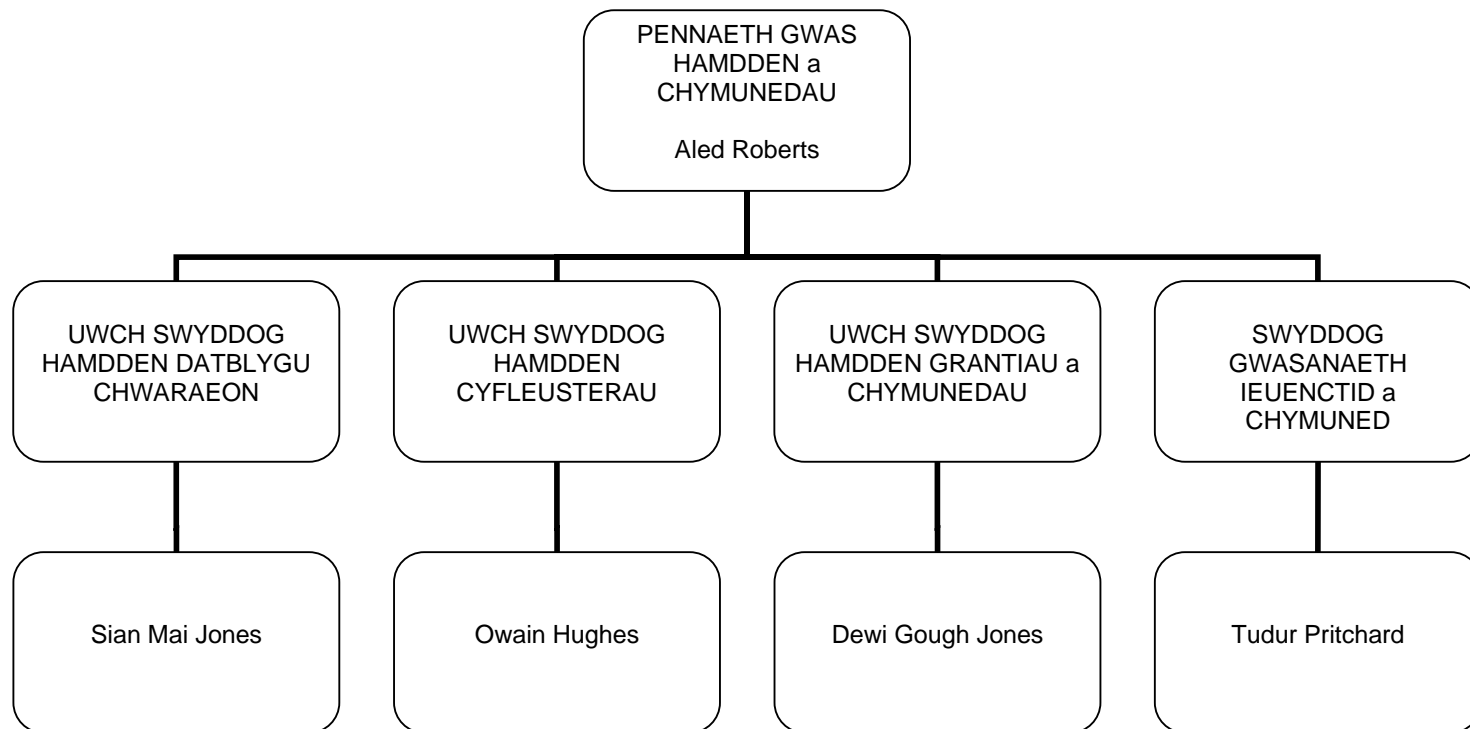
PENNAETH GWAS HAMDDEN a CHYMUNEDAU

Aled Roberts

UWCH SWYDDOG HAMDDEN DATBLYGU CHWARAEON

Sian Mai Jones

UWCH SWYDDOG HAMDDEN CYFLEUSTERAU

Owain Hughes

UWCH SWYDDOG HAMDDEN GRANTIAU a CHYMUNEDAU

Dewi Gough Jones

SWYDDOG GWASANAETH IEUENCTID a CHYMUNED

Tudur Pritchard